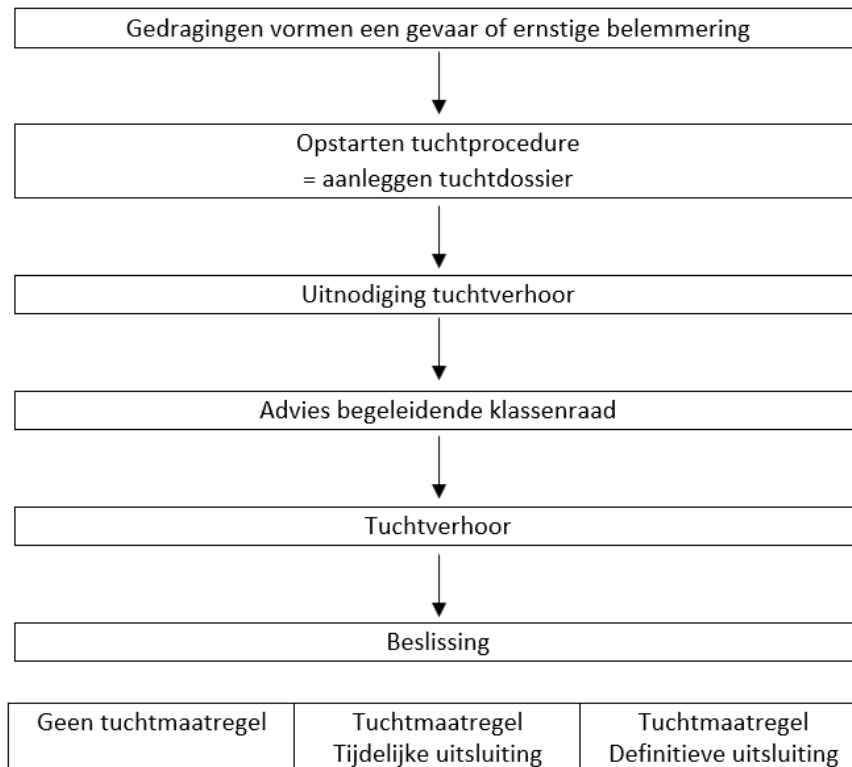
Gedragingen vormen een gevaar of ernstige belemmering

Opstarten tuchtprocedure
= aanleggen tuchtdossier

Uitnodiging tuchtverhoor

Advies begeleidende klassenraad

Tuchtverhoor

Beslissing

| Geen tuchtmaatregel | Tuchtmaatregel Tijdelijke uitsluiting | Tuchtmaatregel Definitieve uitsluiting |
|---|---|---|